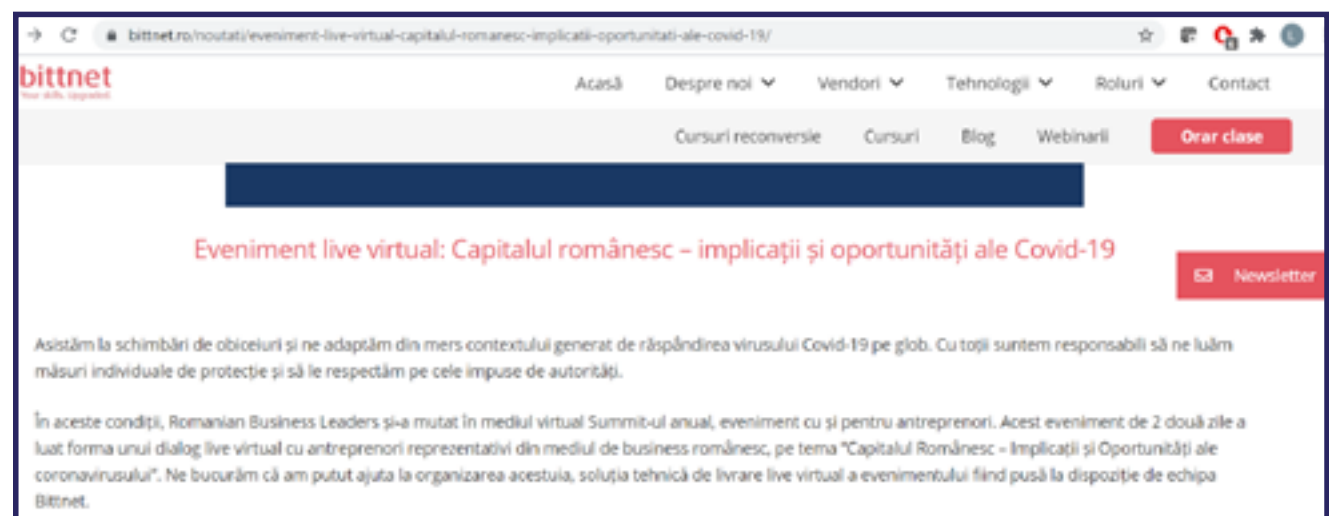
bittnet.ro/noutati/eveniment-live-virtual-capitalul-romanesc-implicatii-oportunitati-ale-covid-19/

bittnet
Your skills. Upgraded.

Acasă Despre noi Vendori Tehnologii Roluri Contact

Cursuri reconversie Cursuri Blog Webinarii Orar clase

Eveniment live virtual: Capitalul românesc – implicații și oportunități ale Covid-19

Newsletter

Asistăm la schimbări de obiceiuri și ne adaptăm din mers contextului generat de răspândirea virusului Covid-19 pe glob. Cu toții suntem responsabili să ne luăm măsuri individuale de protecție și să le respectăm pe cele impuse de autorități.

În aceste condiții, Romanian Business Leaders și-a mutat în mediul virtual Summit-ul anual, eveniment cu și pentru antreprenori. Acest eveniment de 2 două zile a luat forma unui dialog live virtual cu antreprenori reprezentativi din mediul de business românesc, pe tema "Capitalul Românesc – Implicații și Oportunități ale coronavirusului". Ne bucurăm că am putut ajuta la organizarea acestuia, soluția tehnică de livrare live virtual a evenimentului fiind pusă la dispoziție de echipa Bittnet.